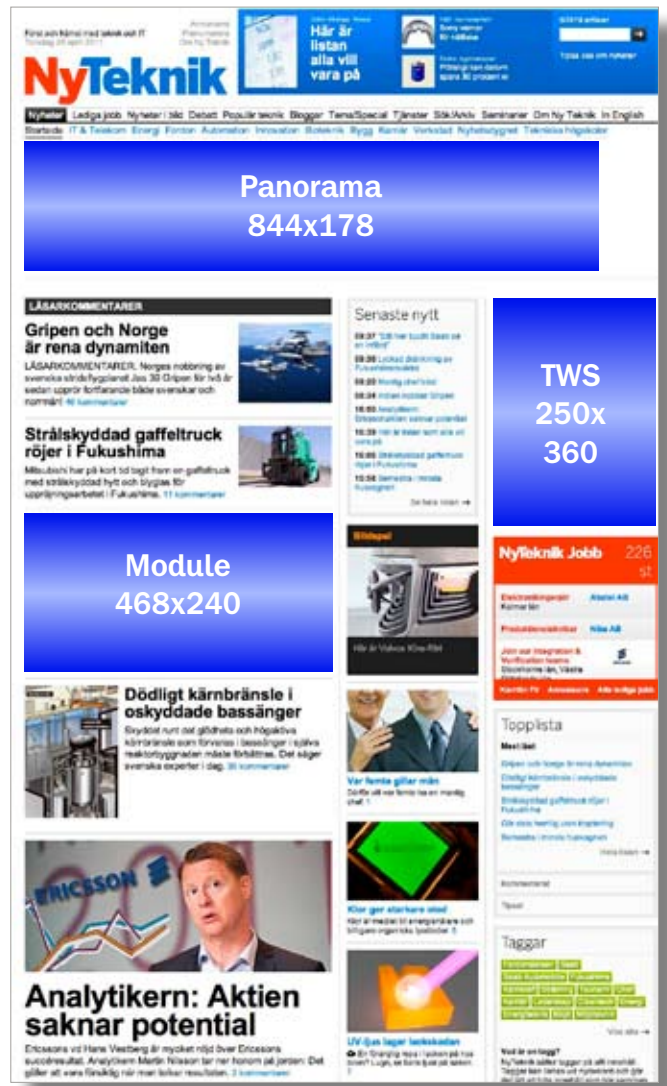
Först och främst med teknik och IT
Torsdag 28 april 2011

NyTeknik

Här är listan alla vill vara på

Sök

Nyheter Lediga jobb Nyheter i bild Debatt Populär teknik Bloggar Tema/Special Tjänster Sök/Arkiv Seminarier Om Ny Teknik In English
Startsida IT & Telekom Energi Fordon Automation Innovation Bioteknik Bygg Karriär Verkstad Nyhetsbyggnet Tekniska högskolor

Panorama
844x178

LÄSARKOMMENTARER

Gripen och Norge är rena dynamiten

LÄSARKOMMENTARER. Norges nobbning av svenska stridsflygplanet Jas 39 Gripen för två år sedan upprör fortfarande både svenskar och norrmän! 46 kommentarer

Strålskyddad gaffeltruck röjer i Fukushima

Mitsubishi har på kort tid tagit fram en gaffeltruck med strålskyddad hytt och byggas för uppröjningsarbetet i Fukushima. 11 kommentarer

Senaste nytt

Module
468x240

Dödligt kärnbränsle i oskyddade bassänger

Skyddet runt det glödheta och högaktiva kärnbränsle som förvaras i bassänger i själva reaktorbyggnaden måste förbättras. Det säger svenska experter i dag. 36 kommentarer

Analytikern: Aktien saknar potential

Ericssons vd Hans Vestberg är mycket nöjd över Ericssons succéresultat. Analytikern Martin Nilsson tar ner honom på jorden: Det gäller att vara försiktig när man tolkar resultaten. 2 kommentarer

TWS
250x
360

NyTeknik Jobb

Topplista

Var femte gillar män

Klar ger starkare stod

UV-ljus lagar lackskadan

Taggar